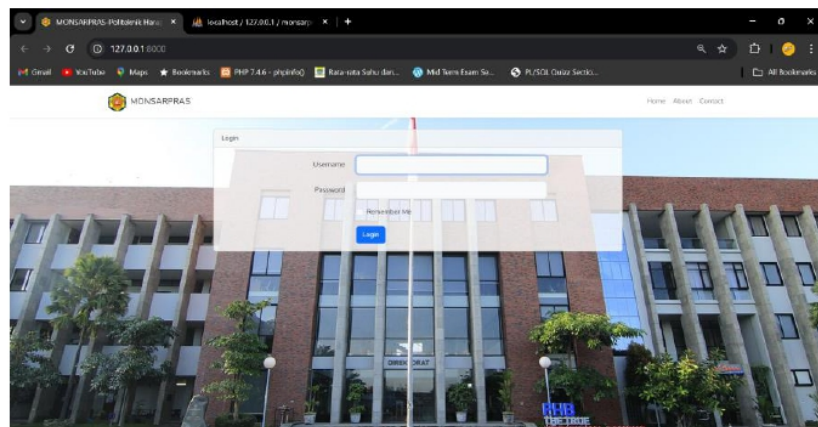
MONSARPRAS-Politeknik Neg... ×
localhost / 127.0.0.1 / monsarp ×
+

127.0.0.1:8000

Gmail YouTube Maps Bookmarks PHP 7.4.6 - phpinfo() Rata-rata Suhu dan... Mid Term Exam Su... PL/SQL Quiz: Sectio... All Bookmarks

MONSARPRAS

Home About Contact

Login

Username

Password

Remember Me

Login

DIREKTORAT